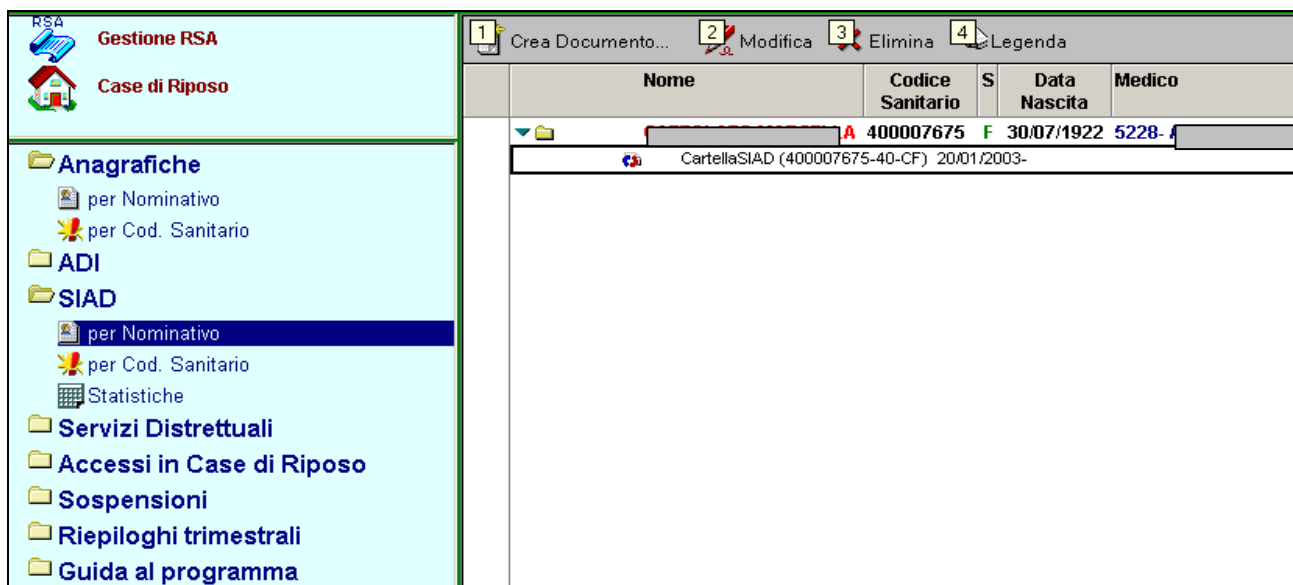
RSA
Gestione RSA
Case di Riposo

Anagrafiche
per Nominativo
per Cod. Sanitario
ADI
SIAD
per Nominativo
per Cod. Sanitario
Statistiche
Servizi Distrettuali
Accessi in Case di Riposo
Sospensioni
Riepiloghi trimestrali
Guida al programma

1 Crea Documento... 2 Modifica 3 Elimina 4 Legenda

| Nome | Codice Sanitario | S | Data Nascita | Medico |
|---|---|---|---|---|
| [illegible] A | 400007675 | F | 30/07/1922 | 5228- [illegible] |

CartellaSIAD (400007675-40-CF) 20/01/2003-